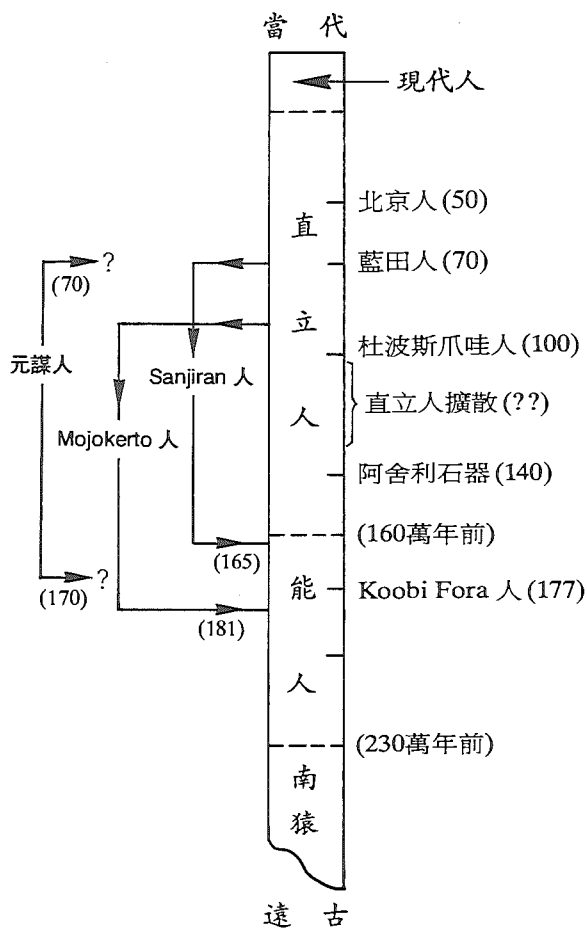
當 代

現代人

直

立

人

北京人 (50)

藍田人 (70)

杜波斯爪哇人 (100)

直立人擴散 (??)

阿舍利石器 (140)

(160萬年前)

(70)

?

元謀人

?

(170)

Sanjiran 人

Mojokerto 人

(165)

(181)

能

人

Koobi Fora 人 (177)

(230萬年前)

南

猿

遠 古